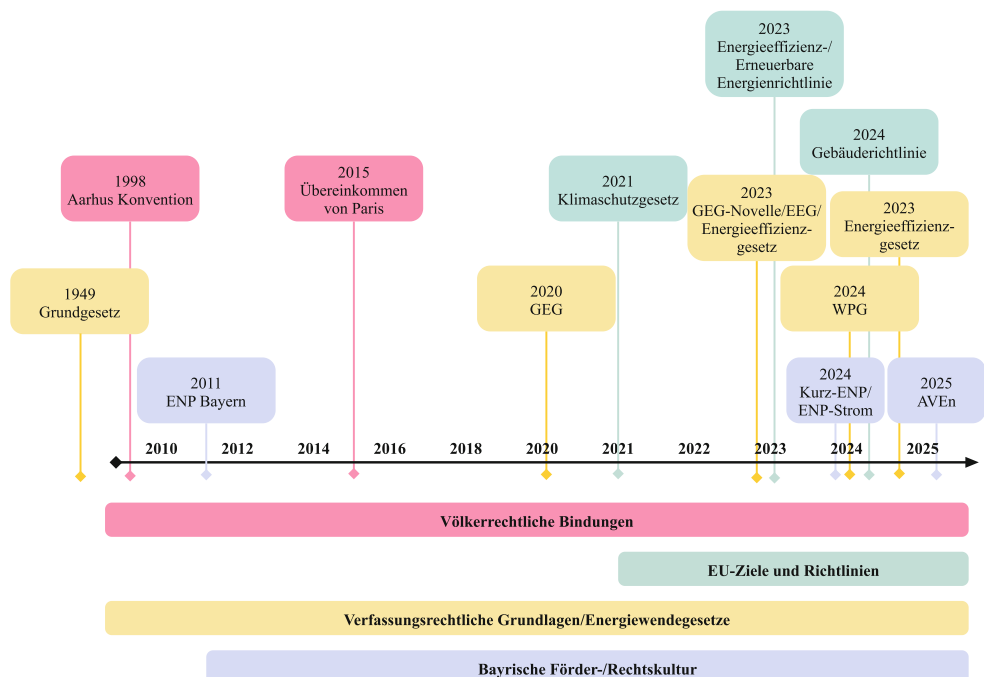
2023
Energieeffizienz-/
Erneuerbare
Energienrichtlinie

2024
Gebäuderichtlinie

1998
Aarhus Konvention

2015
Übereinkommen
von Paris

2021
Klimaschutzgesetz

2023
GEG-Novelle/EEG/
Energieeffizienz-
gesetz

2023
Energieeffizienz-
gesetz

1949
Grundgesetz

2020
GEG

2024
WPG

2011
ENP Bayern

2024
Kurz-ENP/
ENP-Strom

2025
AVEn

2010 2012 2014 2016 2018 2020 2021 2022 2023 2024 2025

Völkerrechtliche Bindungen

EU-Ziele und Richtlinien

Verfassungsrechtliche Grundlagen/Energiewendegesetze

Bayrische Förder-/Rechtskultur